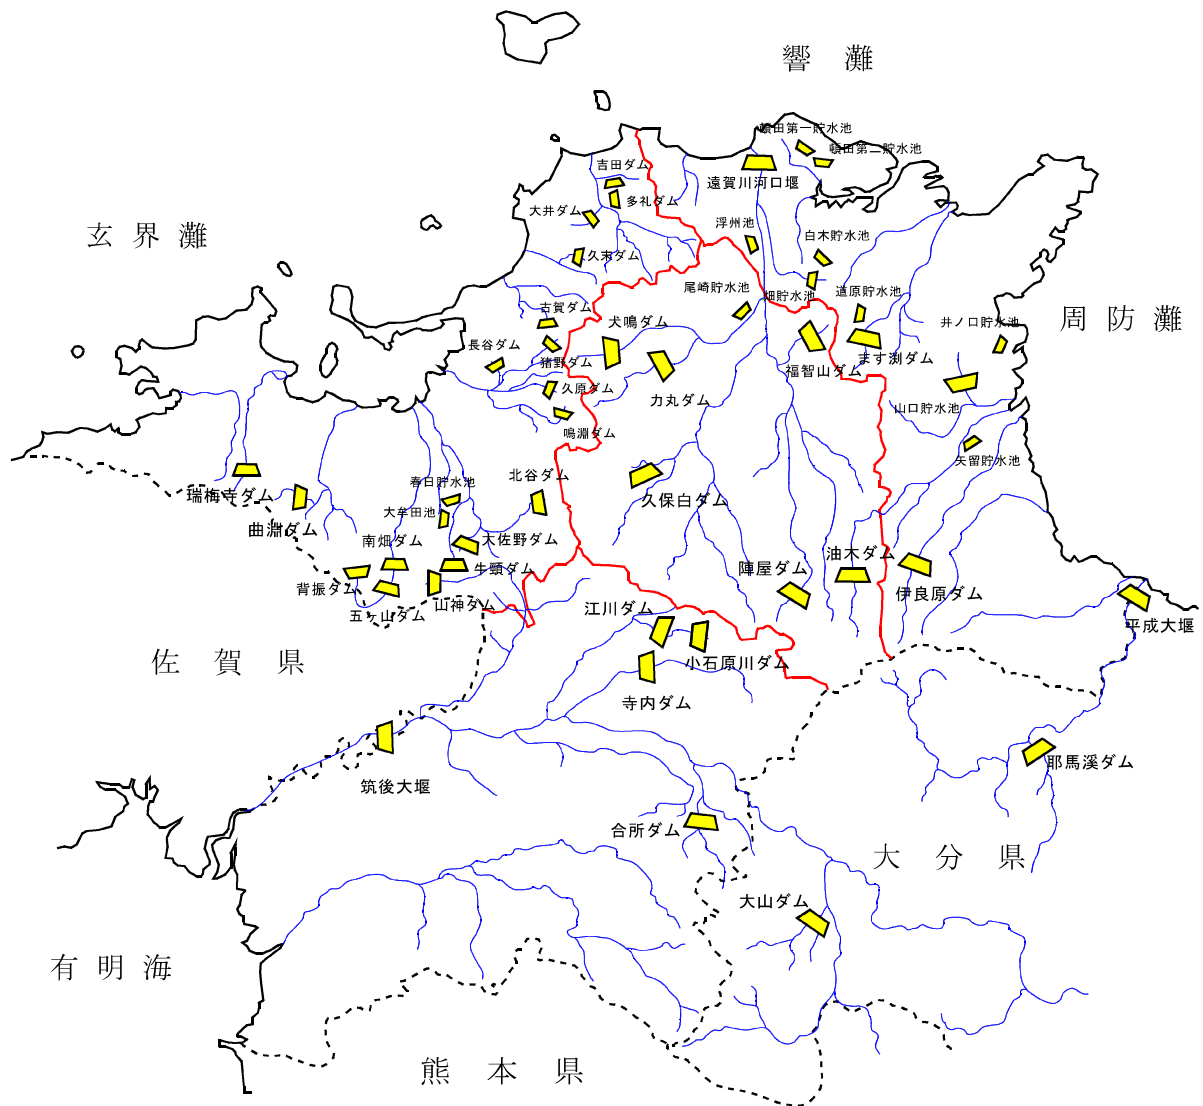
響灘

頓田第一貯水池
頓田第二貯水池
吉田ダム
遠賀川河口堰
大井ダム
多礼ダム
浮州池
白木貯水池
玄界灘
久末ダム
尾崎貯水池
畑貯水池
遠原貯水池
吉賀ダム
犬鳴ダム
井ノ口貯水池
周防灘
長谷ダム
猪野ダム
ます渕ダム
福智山ダム
久原ダム
力丸ダム
山口貯水池
鳴淵ダム
矢留貯水池
北谷ダム
春日貯水池
瑞梅寺ダム
久保白ダム
大牟田池
曲渕ダム
南畑ダム
大佐野ダム
油木ダム
陣屋ダム
牛頸ダム
伊良原ダム
背振ダム
山神ダム
江川ダム
五ヶ山ダム
平成大堰
小石原川ダム
佐賀県
寺内ダム
筑後大堰
耶馬溪ダム
合所ダム
大分県
大山ダム
有明海
熊本県